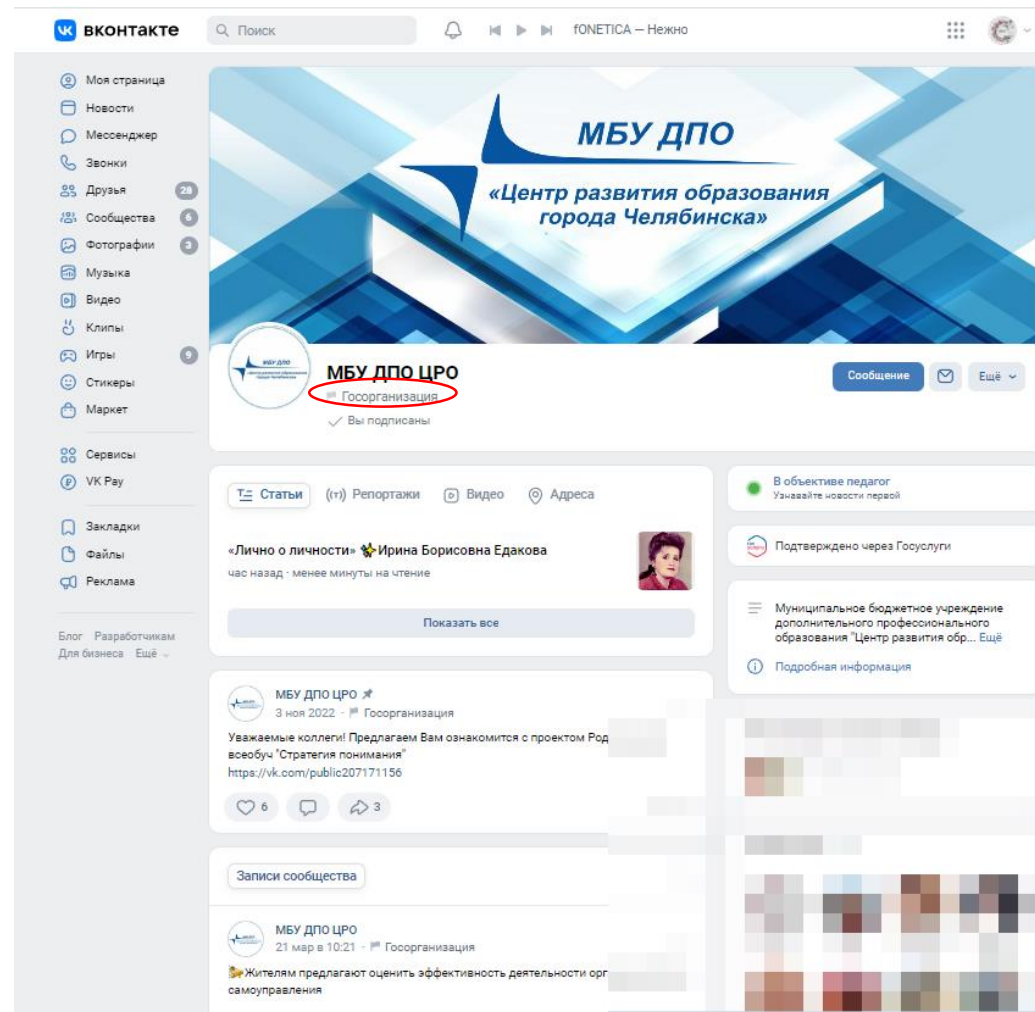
вконтакте Поиск fONETICA — Нежно

Моя страница
Новости
Мессенджер
Звонки
Друзья 28
Сообщества 6
Фотографии 3
Музыка
Видео
Клипы
Игры 9
Стикеры
Маркет
Сервисы
VK Pay
Закладки
Файлы
Реклама

Блог Разработчикам Для бизнеса Ещё

МБУ ДПО
«Центр развития образования города Челябинска»

МБУ ДПО ЦРО
Госорганизация
Вы подписаны

Сообщение Ещё

Статьи Репортажи Видео Адреса

«Лично о личности» Ирина Борисовна Едакова
час назад · менее минуты на чтение

Показать все

В объективе педагог
Узнавайте новости первой

Подтверждено через Госуслуги

Муниципальное бюджетное учреждение дополнительного профессионального образования "Центр развития обр... Ещё

Подробная информация

МБУ ДПО ЦРО
3 ноя 2022 · Госорганизация
Уважаемые коллеги! Предлагаем Вам ознакомится с проектом Род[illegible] всеобуч "Стратегия понимания"
https://vk.com/public207171156
6 3

Записи сообщества

МБУ ДПО ЦРО
21 мар в 10:21 · Госорганизация
Жителям предлагают оценить эффективность деятельности орг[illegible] самоуправления